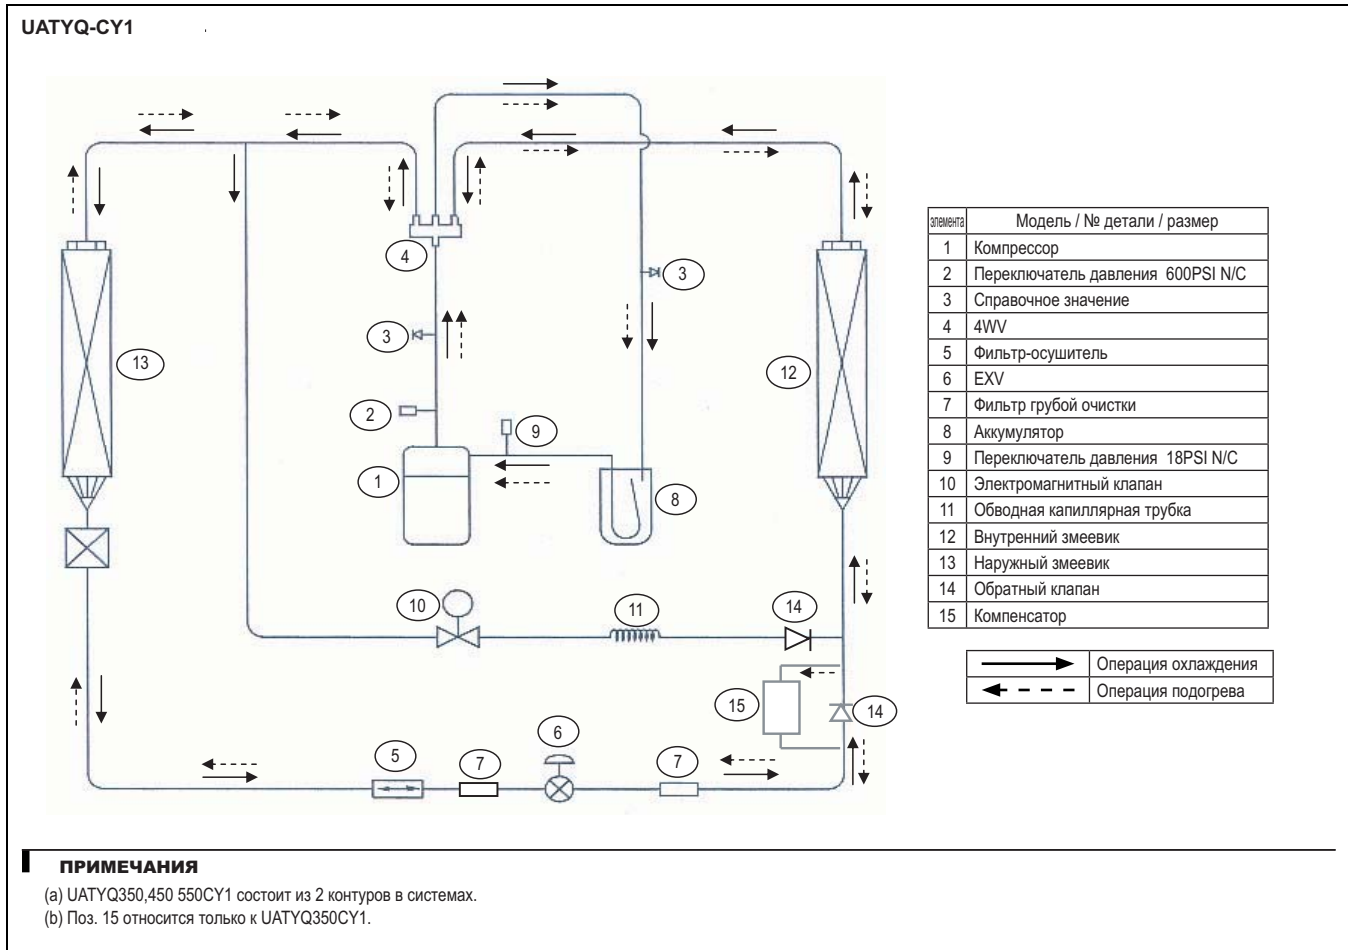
UATYQ-CY1

4

3

13

3

12

2

9

1

8

10

11

14

15

14

5

7

6

7

| элемента | Модель / № детали / размер |
|---|---|
| 1 | Компрессор |
| 2 | Переключатель давления 600PSI N/C |
| 3 | Справочное значение |
| 4 | 4WV |
| 5 | Фильтр-осушитель |
| 6 | EXV |
| 7 | Фильтр грубой очистки |
| 8 | Аккумулятор |
| 9 | Переключатель давления 18PSI N/C |
| 10 | Электромагнитный клапан |
| 11 | Обводная капиллярная трубка |
| 12 | Внутренний змеевик |
| 13 | Наружный змеевик |
| 14 | Обратный клапан |
| 15 | Компенсатор |

Операция охлаждения
Операция подогрева

ПРИМЕЧАНИЯ

(a) UATYQ350,450 550CY1 состоит из 2 контуров в системах.
(b) Поз. 15 относится только к UATYQ350CY1.